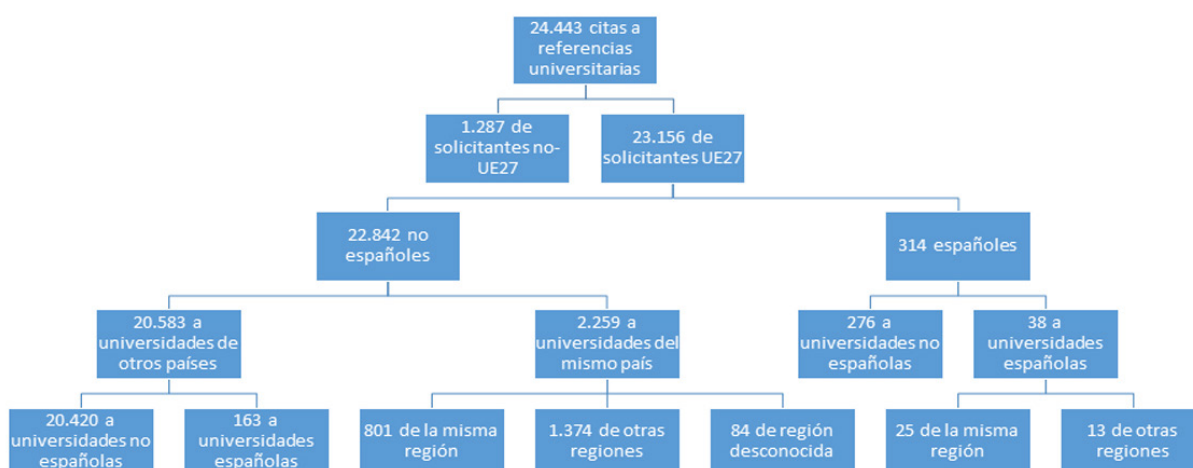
24.443 citas a referencias universitarias

1.287 de solicitantes no-UE27

23.156 de solicitantes UE27

22.842 no españoles

314 españoles

20.583 a universidades de otros países

2.259 a universidades del mismo país

276 a universidades no españolas

38 a universidades españolas

20.420 a universidades no españolas

163 a universidades españolas

801 de la misma región

1.374 de otras regiones

84 de región desconocida

25 de la misma región

13 de otras regiones